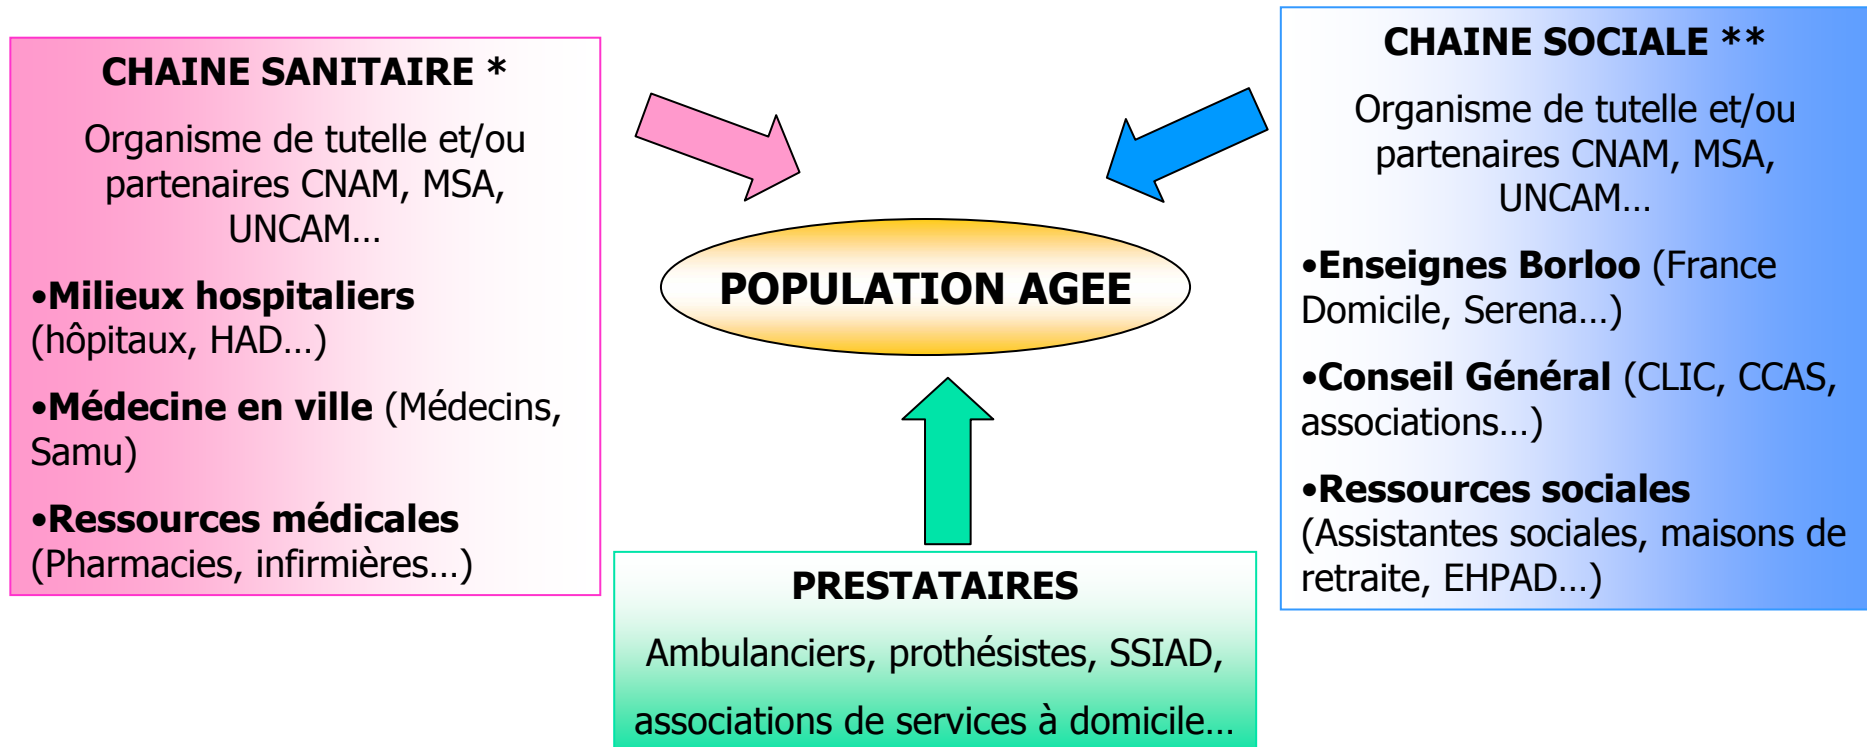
CHAINE SANITAIRE *

Organisme de tutelle et/ou partenaires CNAM, MSA, UNCAM…

•Milieux hospitaliers (hôpitaux, HAD…)

•Médecine en ville (Médecins, Samu)

•Ressources médicales (Pharmacies, infirmières…)

POPULATION AGEE

CHAINE SOCIALE **

Organisme de tutelle et/ou partenaires CNAM, MSA, UNCAM…

•Enseignes Borloo (France Domicile, Serena…)

•Conseil Général (CLIC, CCAS, associations…)

•Ressources sociales (Assistantes sociales, maisons de retraite, EHPAD…)

PRESTATAIRES

Ambulanciers, prothésistes, SSIAD,

associations de services à domicile…